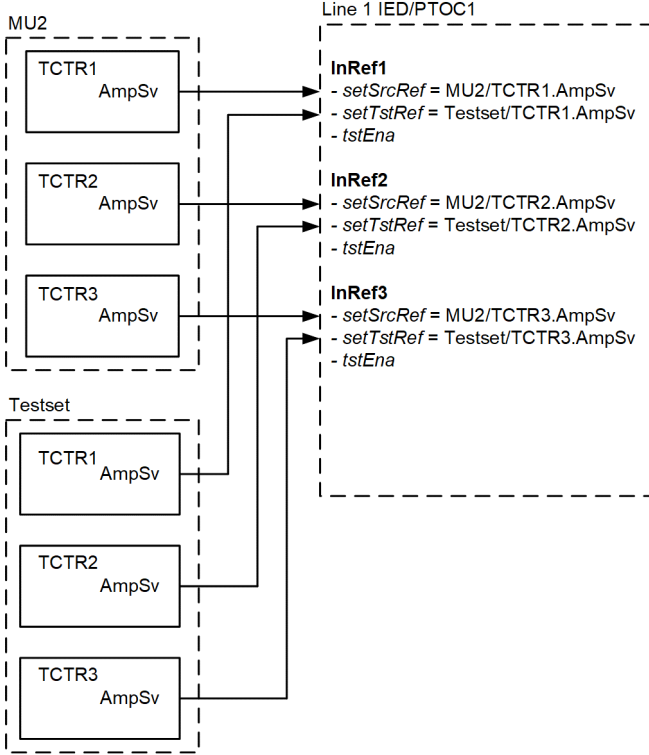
MU2

TCTR1
AmpSv

TCTR2
AmpSv

TCTR3
AmpSv

Testset

TCTR1
AmpSv

TCTR2
AmpSv

TCTR3
AmpSv

Line 1 IED/PTOC1

InRef1
- setSrcRef = MU2/TCTR1.AmpSv
- setTstRef = Testset/TCTR1.AmpSv
- tstEna

InRef2
- setSrcRef = MU2/TCTR2.AmpSv
- setTstRef = Testset/TCTR2.AmpSv
- tstEna

InRef3
- setSrcRef = MU2/TCTR3.AmpSv
- setTstRef = Testset/TCTR3.AmpSv
- tstEna